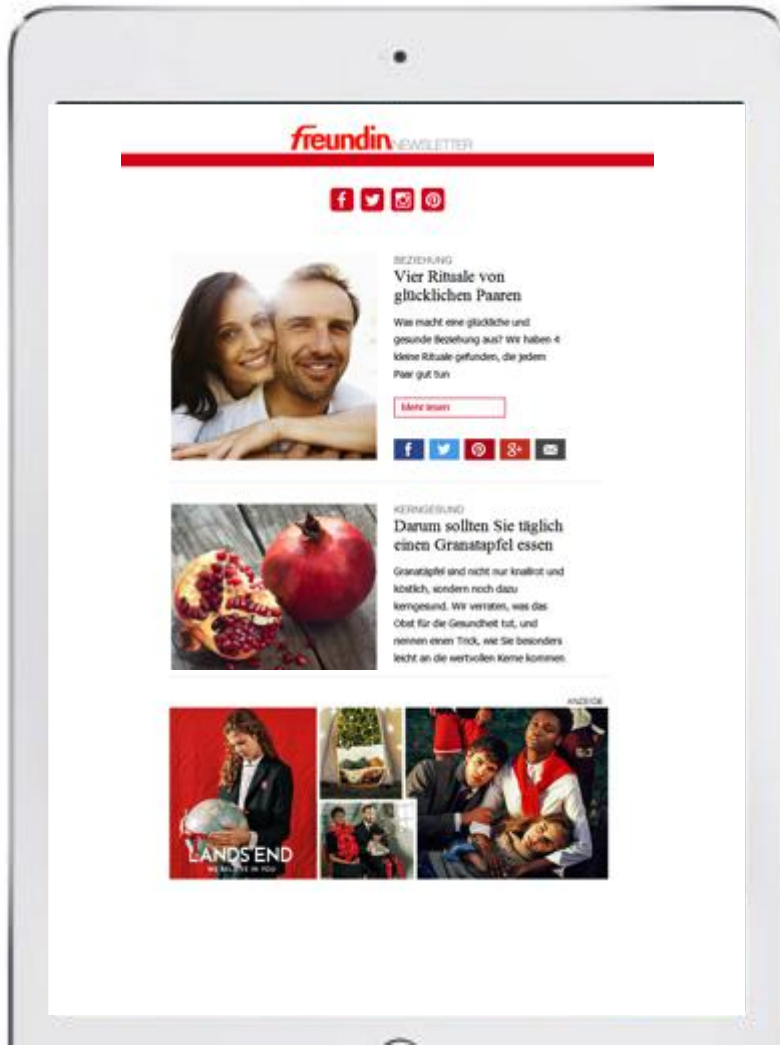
freundin NEWSLETTER

BEZIEHUNG

Vier Rituale von glücklichen Paaren

Was macht eine glückliche und gesunde Beziehung aus? Wir haben 4 kleine Rituale gefunden, die jedem Paar gut tun

Mehr lesen

KERNGESUND

Darum sollten Sie täglich einen Granatapfel essen

Granatäpfel sind nicht nur knallrot und köstlich, sondern noch dazu kerngesund. Wir verraten, was das Obst für die Gesundheit tut, und nennen einen Trick, wie Sie besonders leicht an die wertvollen Kerne kommen.

ANZEIGE

LANDS' END

WE BELIEVE IN YOU